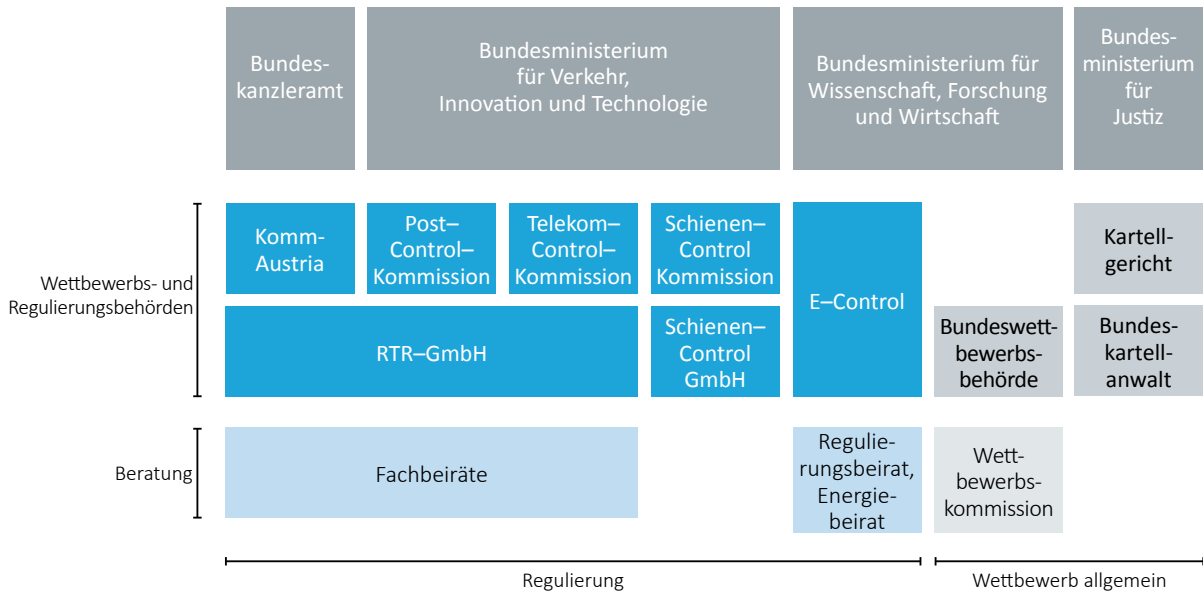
Bundeskanzleramt

Bundesministerium für Verkehr, Innovation und Technologie

Bundesministerium für Wissenschaft, Forschung und Wirtschaft

Bundesministerium für Justiz

Wettbewerbs- und Regulierungsbehörden

KommAustria

Post–Control–Kommission

Telekom–Control–Kommission

Schienen–Control Kommission

E–Control

Kartellgericht

RTR–GmbH

Schienen–Control GmbH

Bundeswettbewerbsbehörde

Bundeskartellanwalt

Beratung

Fachbeiräte

Regulierungsbeirat, Energiebeirat

Wettbewerbskommission

Regulierung

Wettbewerb allgemein